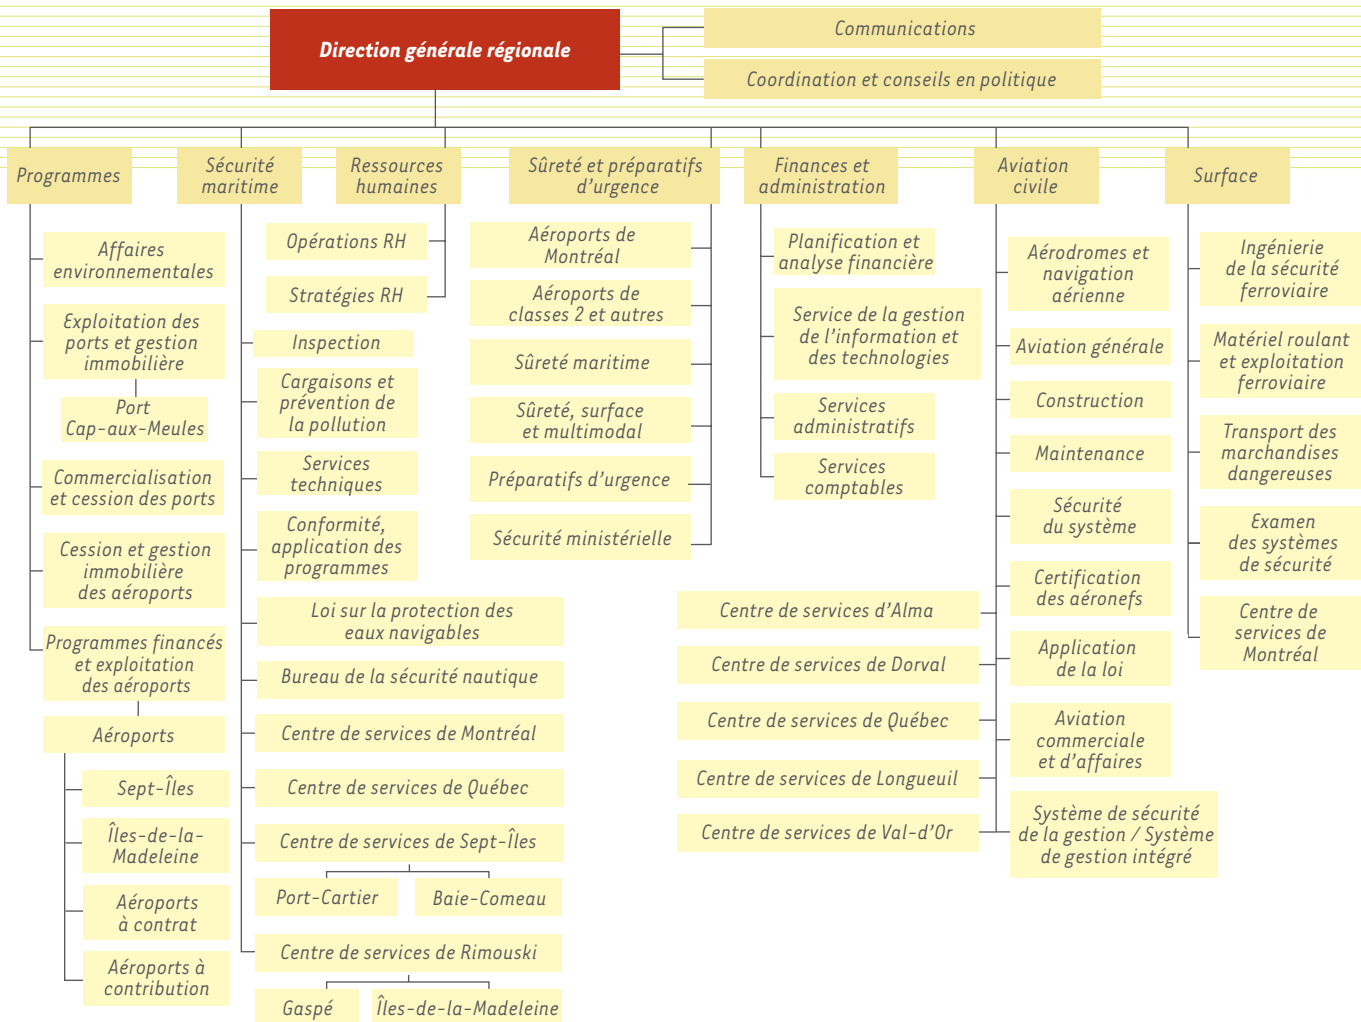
Direction générale régionale

Communications

Coordination et conseils en politique

Programmes

Affaires environnementales

Exploitation des ports et gestion immobilière

Port Cap-aux-Meules

Commercialisation et cession des ports

Cession et gestion immobilière des aéroports

Programmes financés et exploitation des aéroports

Aéroports

Sept-Îles

Îles-de-la-Madeleine

Aéroports à contrat

Aéroports à contribution

Sécurité maritime

Inspection

Cargaisons et prévention de la pollution

Services techniques

Conformité, application des programmes

Loi sur la protection des eaux navigables

Bureau de la sécurité nautique

Centre de services de Montréal

Centre de services de Québec

Centre de services de Sept-Îles

Port-Cartier

Baie-Comeau

Centre de services de Rimouski

Gaspé

Îles-de-la-Madeleine

Ressources humaines

Opérations RH

Stratégies RH

Sûreté et préparatifs d'urgence

Aéroports de Montréal

Aéroports de classes 2 et autres

Sûreté maritime

Sûreté, surface et multimodal

Préparatifs d'urgence

Sécurité ministérielle

Finances et administration

Planification et analyse financière

Service de la gestion de l'information et des technologies

Services administratifs

Services comptables

Aviation civile

Aérodromes et navigation aérienne

Aviation générale

Construction

Maintenance

Sécurité du système

Certification des aéronefs

Application de la loi

Aviation commerciale et d'affaires

Système de sécurité de la gestion / Système de gestion intégré

Centre de services d'Alma

Centre de services de Dorval

Centre de services de Québec

Centre de services de Longueuil

Centre de services de Val-d'Or

Surface

Ingénierie de la sécurité ferroviaire

Matériel roulant et exploitation ferroviaire

Transport des marchandises dangereuses

Examen des systèmes de sécurité

Centre de services de Montréal